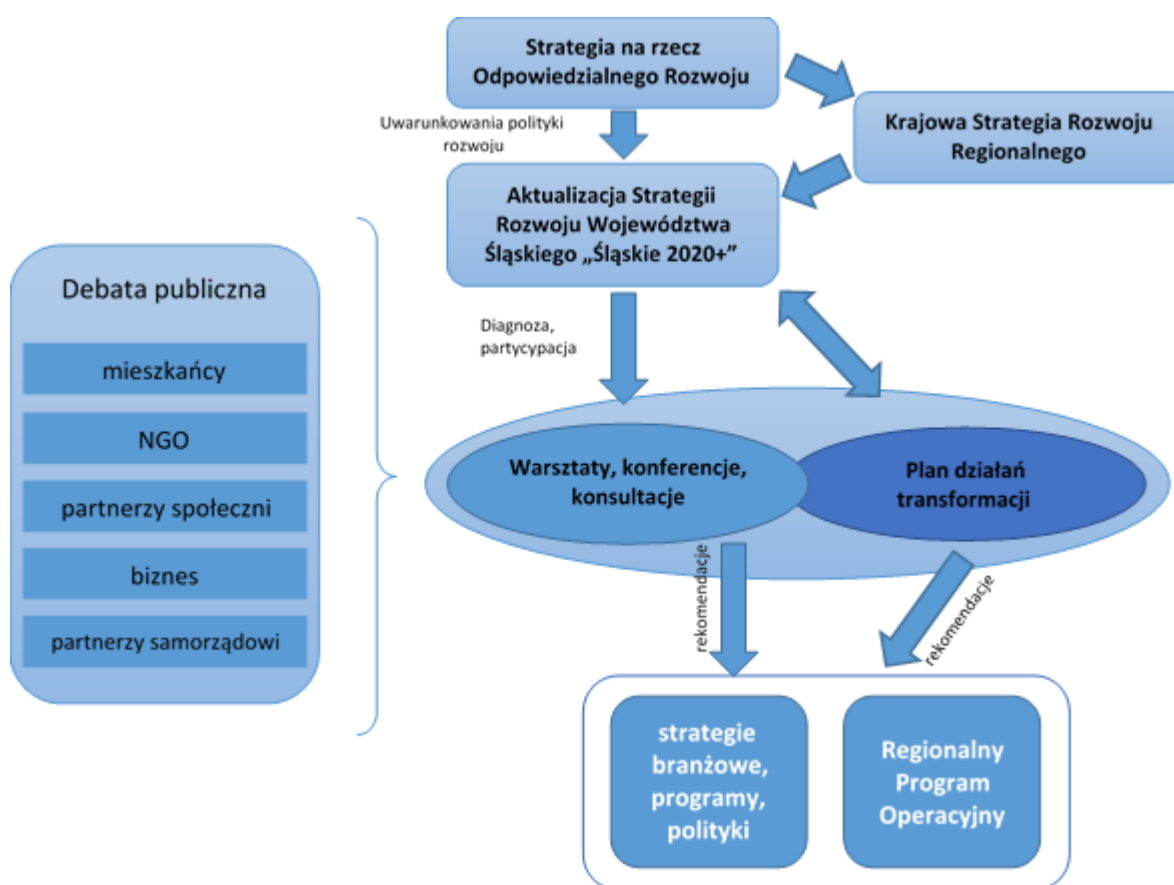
Strategia na rzecz Odpowiedzialnego Rozwoju

Krajowa Strategia Rozwoju Regionalnego

Uwarunkowania polityki rozwoju

Aktualizacja Strategii Rozwoju Województwa Śląskiego „Śląskie 2020+"

Debata publiczna

mieszkańcy

NGO

partnerzy społeczni

biznes

partnerzy samorządowi

Diagnoza, partycypacja

Warsztaty, konferencje, konsultacje

Plan działań transformacji

rekomendacje

rekomendacje

strategie branżowe, programy, polityki

Regionalny Program Operacyjny